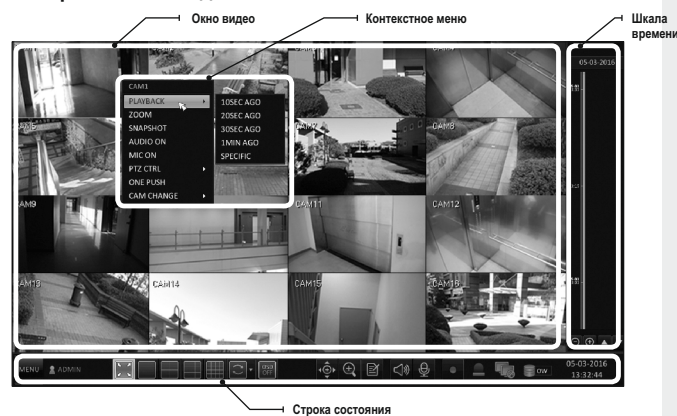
Окно видео

Контекстное меню

Шкала времени

CAM1
PLAYBACK
ZOOM
SNAPSHOT
AUDIO ON
MIC ON
PTZ CTRL
ONE PUSH
CAM CHANGE

10SEC AGO
20SEC AGO
30SEC AGO
1MIN AGO
SPECIFIC

CAM4

CAM5

CAM7

CAM8

CAM9

CAM11

CAM12

CAM13

CAM14

CAM15

CAM16

05-03-2016

MENU
ADMIN

05-03-2016
13:32:44

Строка состояния